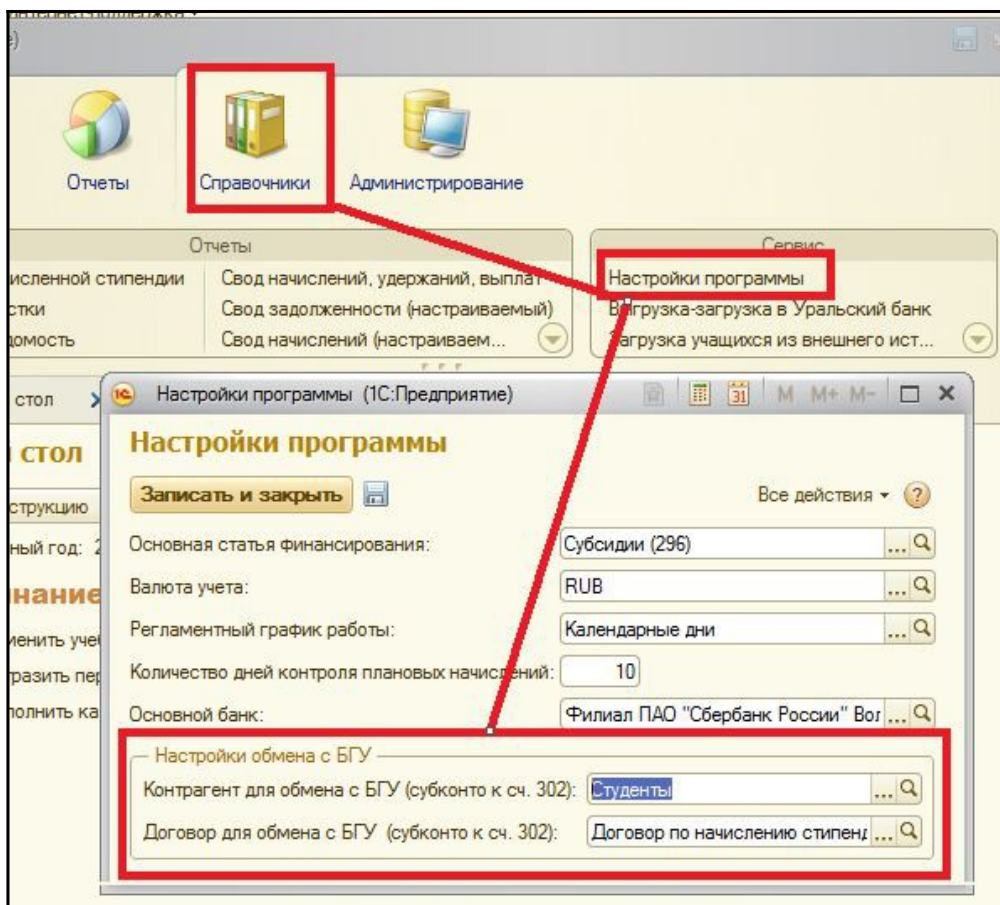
Отчеты
Справочники
Администрирование

Отчеты
исленной стипендии
стки
домость
Свод начислений, удержаний, выплат
Свод задолженности (настраиваемый)
Свод начислений (настраиваем...

Сервис
Настройки программы
Выгрузка-загрузка в Уральский банк
Загрузка учащихся из внешнего ист...

стол
стол
струкцию
ный год: 2
нание
енить уче
разить пер
олнить ка

Настройки программы (1С:Предприятие)
M M+ M-

Настройки программы
Записать и закрыть
Все действия ▾ ?
Основная статья финансирования: Субсидии (296)
Валюта учета: RUB
Регламентный график работы: Календарные дни
Количество дней контроля плановых начислений: 10
Основной банк: Филиал ПАО "Сбербанк России" Вол
Настройки обмена с БГУ
Контрагент для обмена с БГУ (субконто к сч. 302): Студенты
Договор для обмена с БГУ (субконто к сч. 302): Договор по начислению стипенд